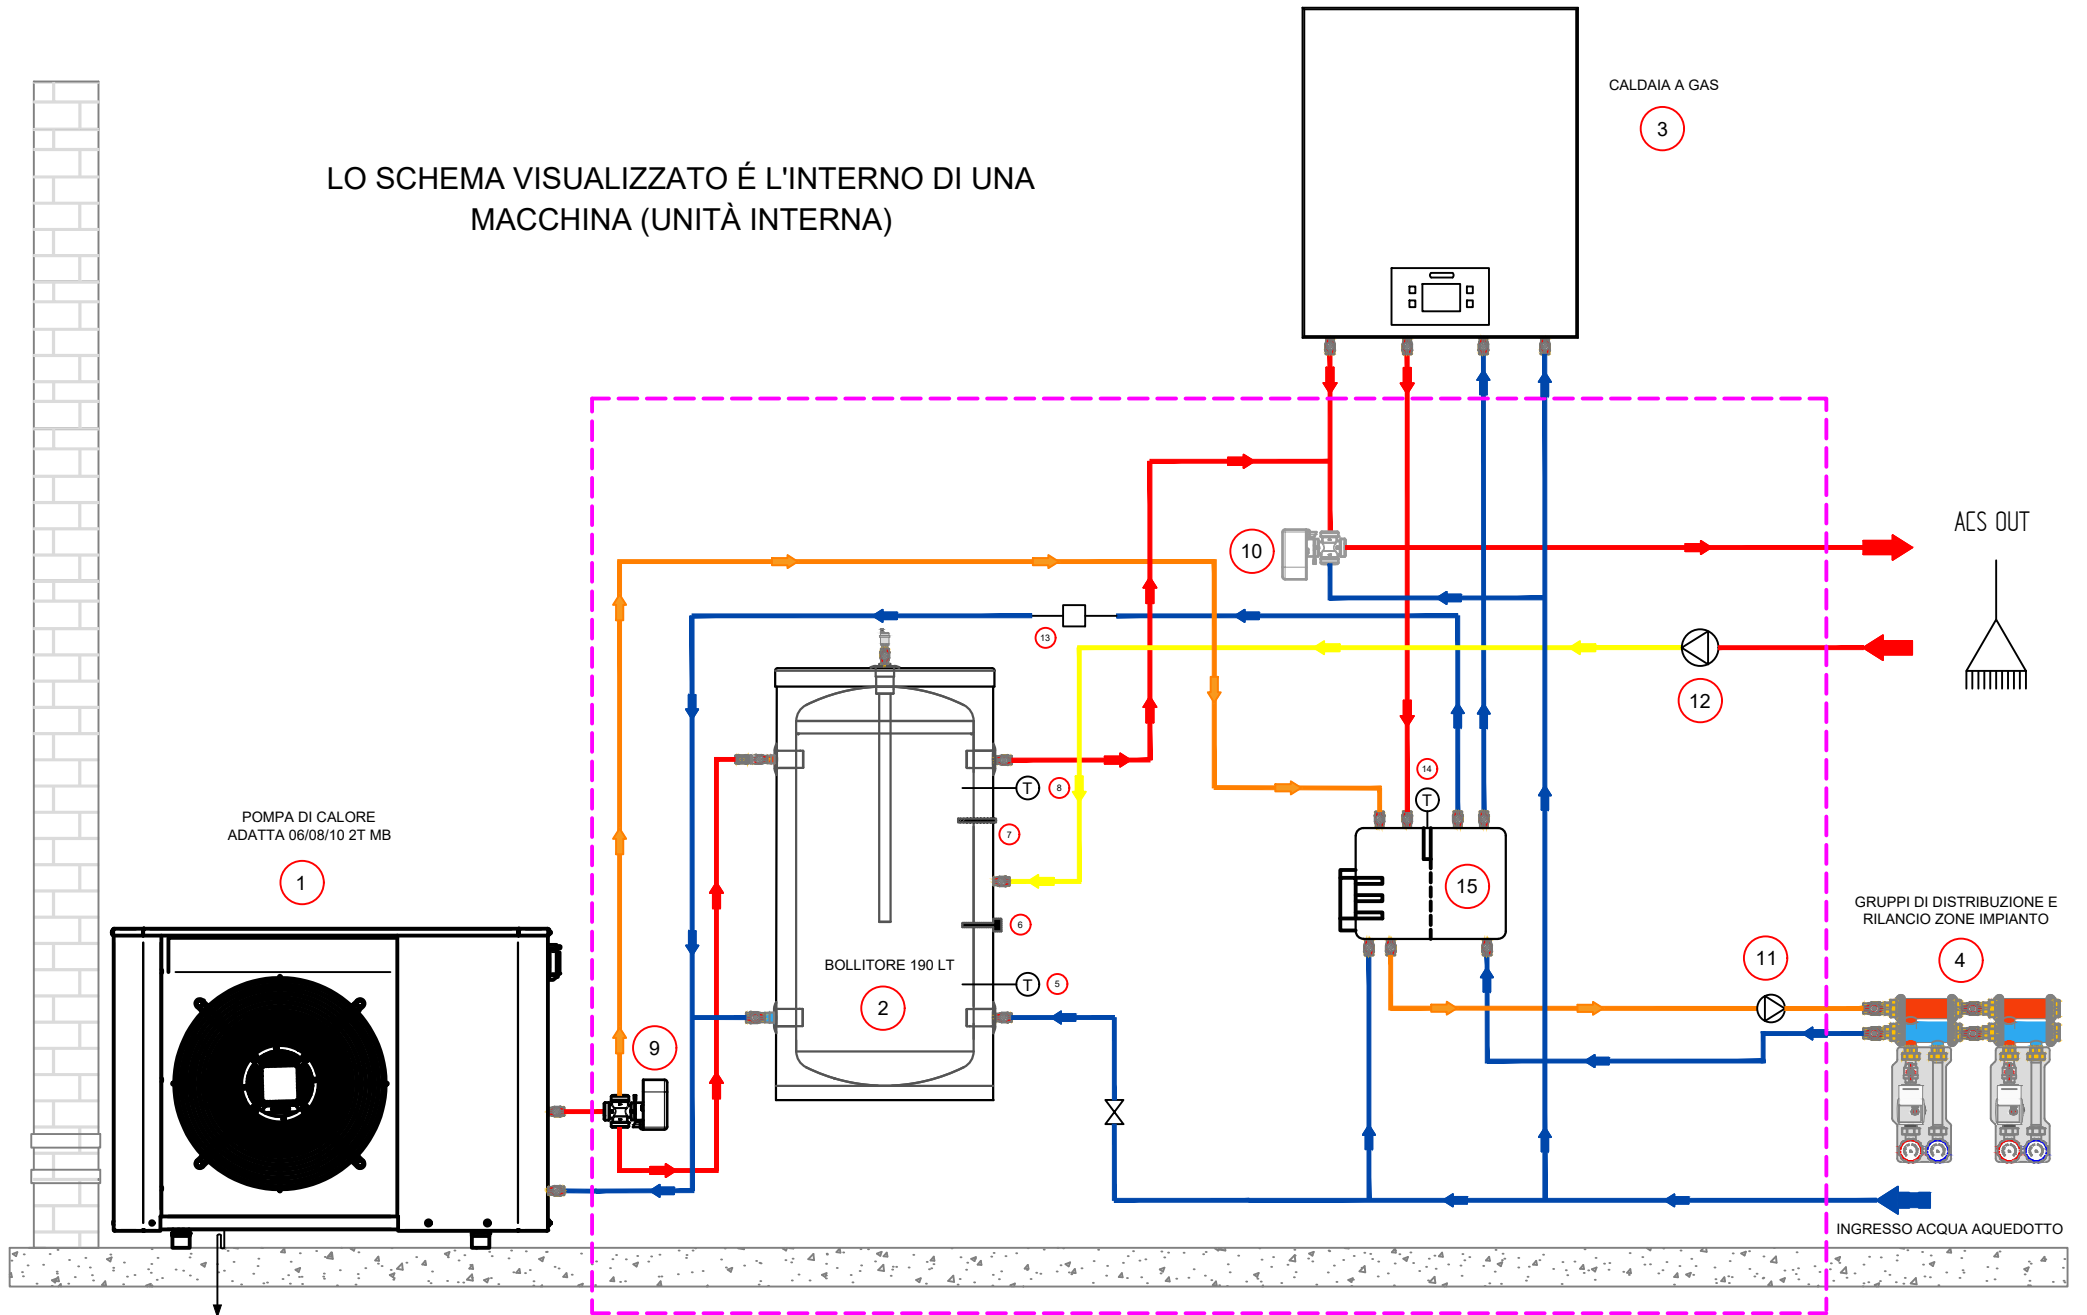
CALDAIA A GAS

3

LO SCHEMA VISUALIZZATO É L'INTERNO DI UNA MACCHINA (UNITÀ INTERNA)

ACS OUT

10

13

12

14

8

T

T

7

POMPA DI CALORE
ADATTA 06/08/10 2T MB

1

15

6

GRUPPI DI DISTRIBUZIONE E RILANCIO ZONE IMPIANTO

BOLLITORE 190 LT

11

4

2

T

5

9

INGRESSO ACQUA AQUEDOTTO